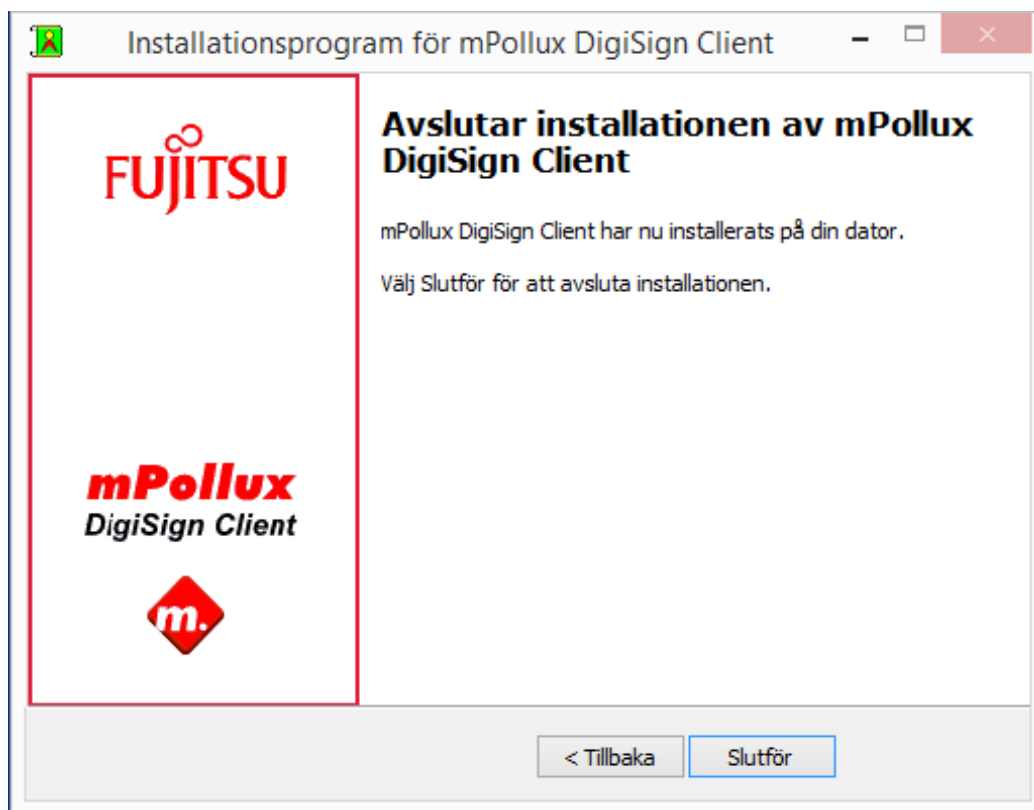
Installationsprogram för mPollux DigiSign Client

FUJITSU

mPollux
DigiSign Client

m.

Avslutar installationen av mPollux DigiSign Client

mPollux DigiSign Client har nu installerats på din dator.

Välj Slutför för att avsluta installationen.

< Tillbaka

Slutför